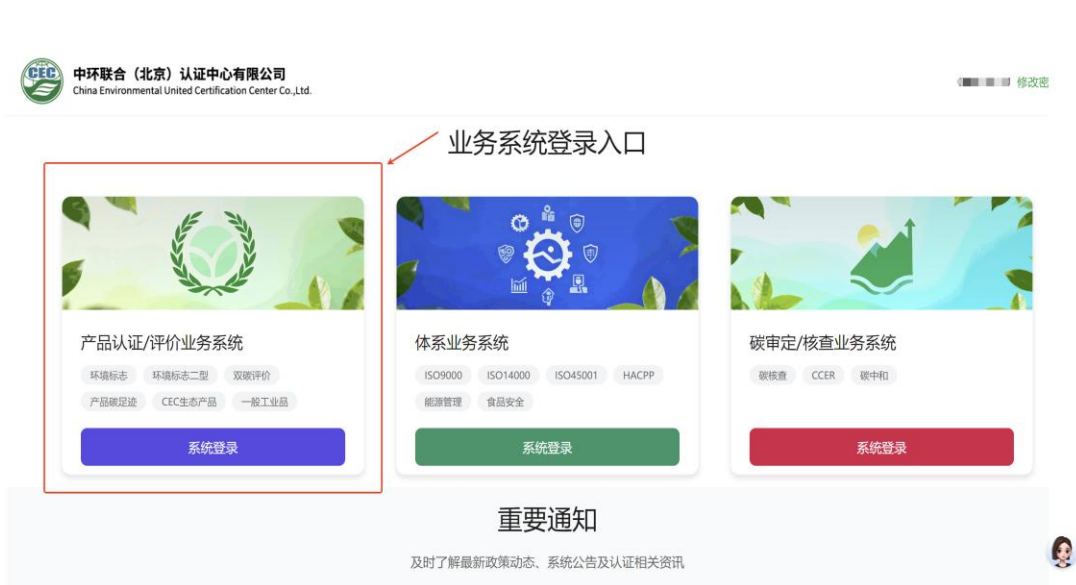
CEC
中环联合（北京）认证中心有限公司
China Environmental United Certification Center Co.,Ltd.

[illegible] 修改密

业务系统登录入口

产品认证/评价业务系统
环境标志 环境标志二型 双碳评价
产品碳足迹 CEC生态产品 一般工业品
系统登录

体系业务系统
ISO9000 ISO14000 ISO45001 HACPP
能源管理 食品安全
系统登录

碳审定/核查业务系统
碳核查 CCER 碳中和
系统登录

重要通知
及时了解最新政策动态、系统公告及认证相关资讯